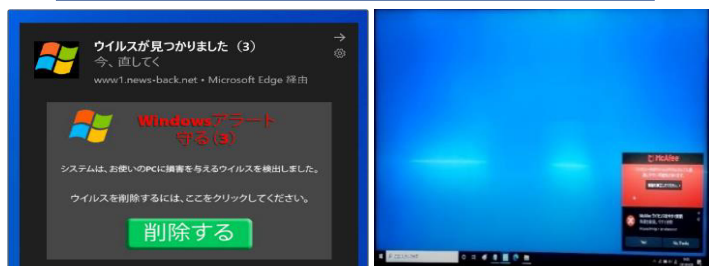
ウイルスが見つかりました（3）
今、直してく
www1.news-back.net • Microsoft Edge 経由

Windowsアラート
守る（3）

システムは、お使いのPCに損害を与えるウイルスを検出しました。

ウイルスを削除するには、ここをクリックしてください。

削除する

McAfee

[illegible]